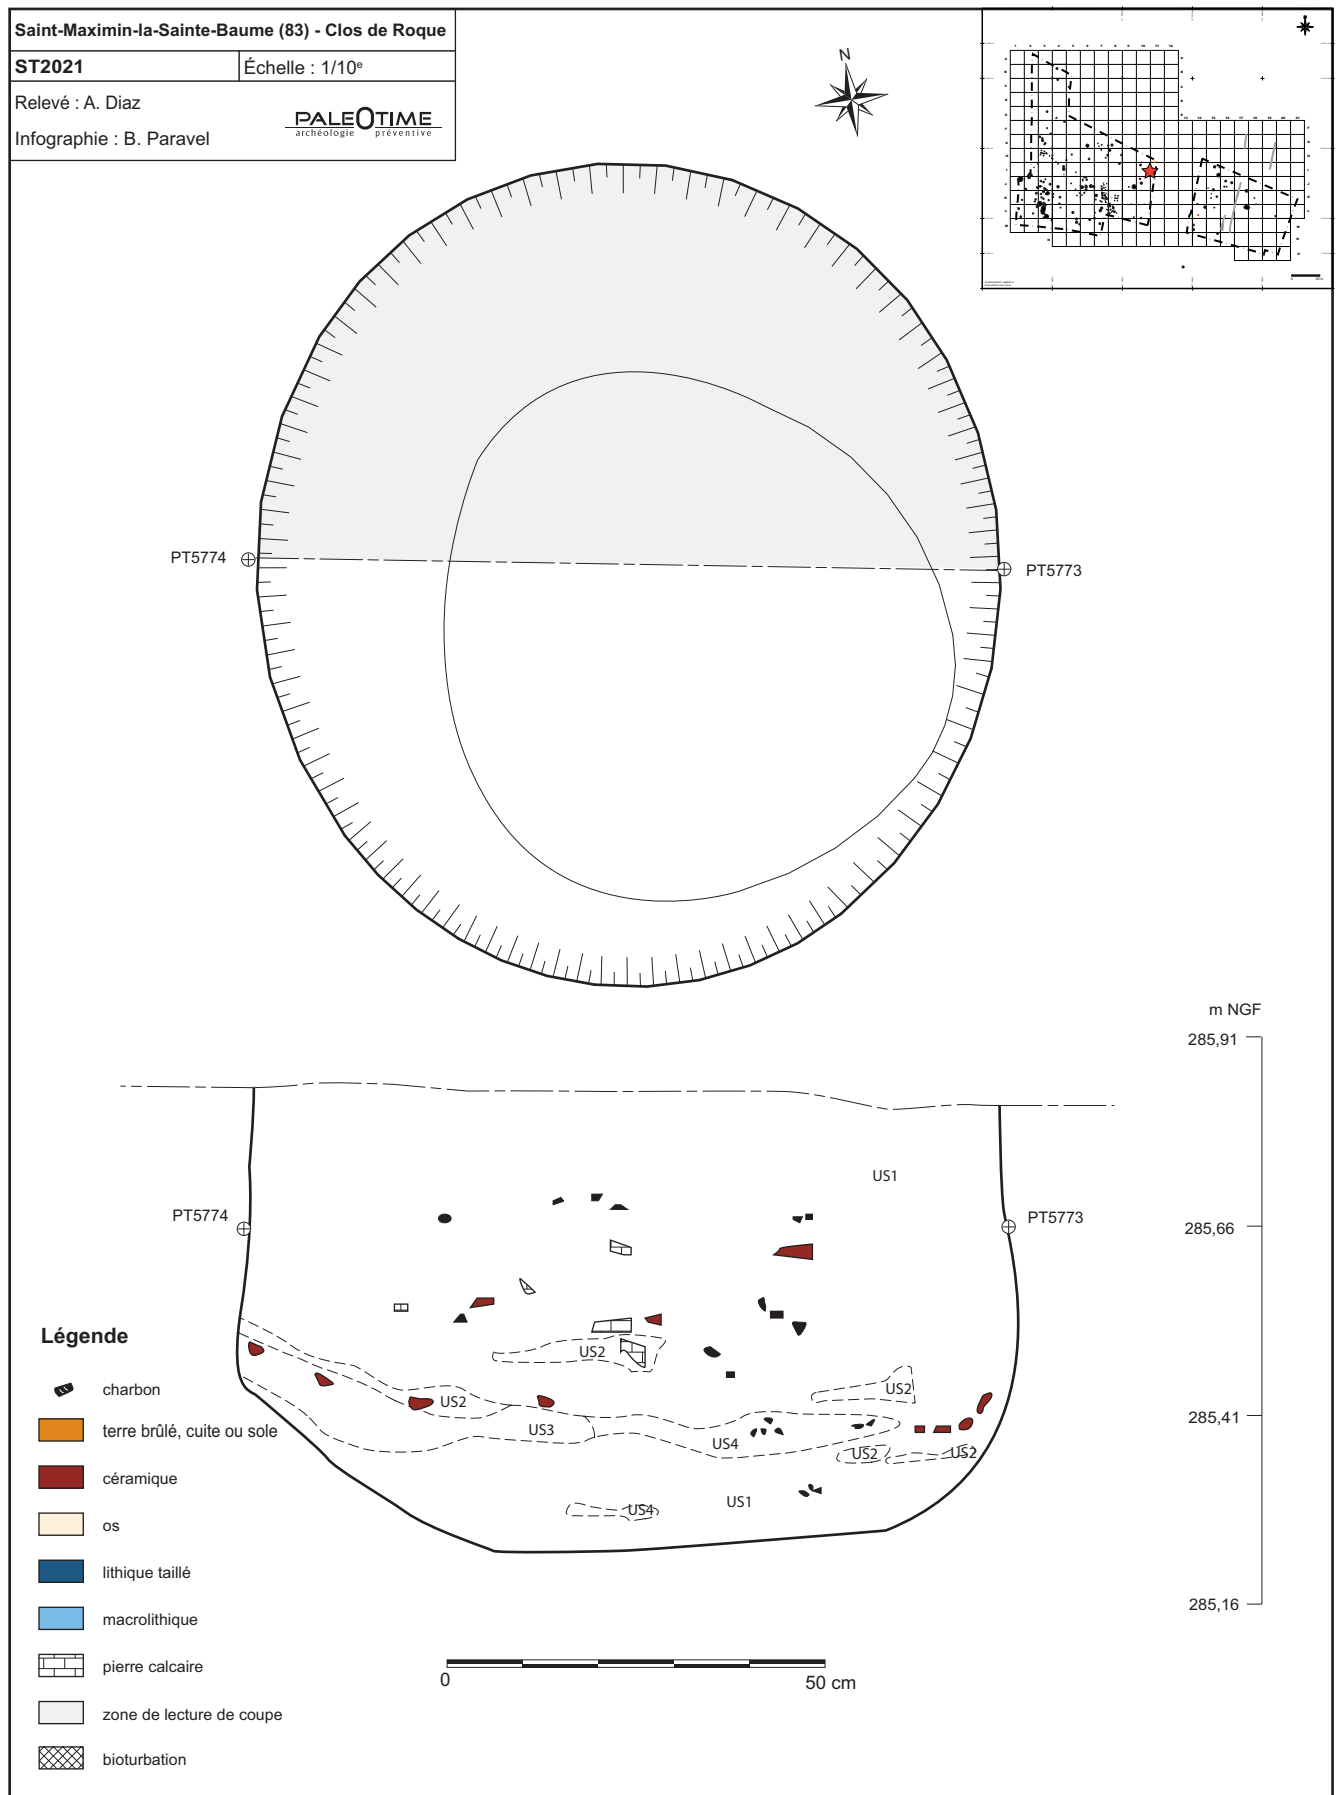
Saint-Maximin-la-Sainte-Baume (83) - Clos de Roque

ST2021

Échelle : 1/10$^e$

Relevé : A. Diaz

Infographie : B. Paravel

PALEOTIME archéologie préventive

N

PT5774

PT5773

m NGF

285,91

285,66

285,41

285,16

PT5774

PT5773

US1

US2

US2

US2

US3

US4

US2

US2

US4

US1

Légende

charbon

terre brûlé, cuite ou sole

céramique

os

lithique taillé

macrolithique

pierre calcaire

zone de lecture de coupe

bioturbation

0

50 cm